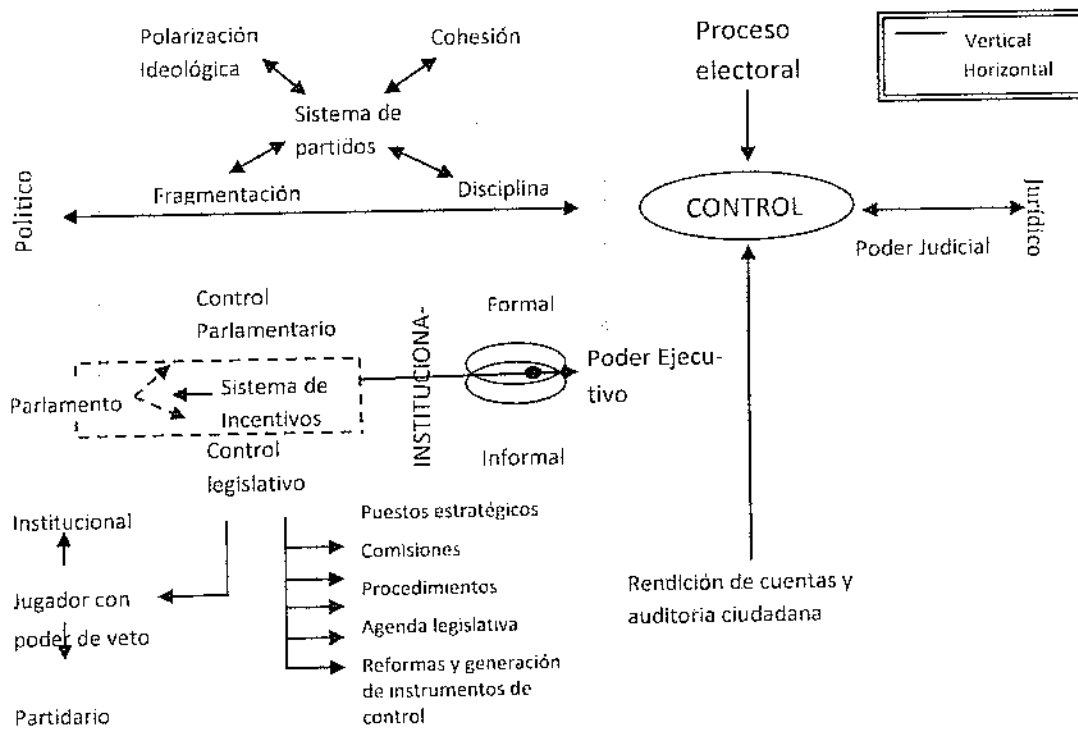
Vertical
Horizontal

Polarización ideológica

Cohesión

Proceso electoral

Sistema de partidos

Fragmentación

Disciplina

Político

CONTROL

Jurídico

Poder Judicial

Control Parlamentario

Formal

INSTITUCIONAL

Poder Ejecutivo

Parlamento

Sistema de Incentivos

Informal

Control legislativo

Institucional

Puestos estratégicos

Comisiones

Procedimientos

Jugador con poder de veto

Agenda legislativa

Reformas y generación de instrumentos de control

Partidario

Rendición de cuentas y auditoria ciudadana